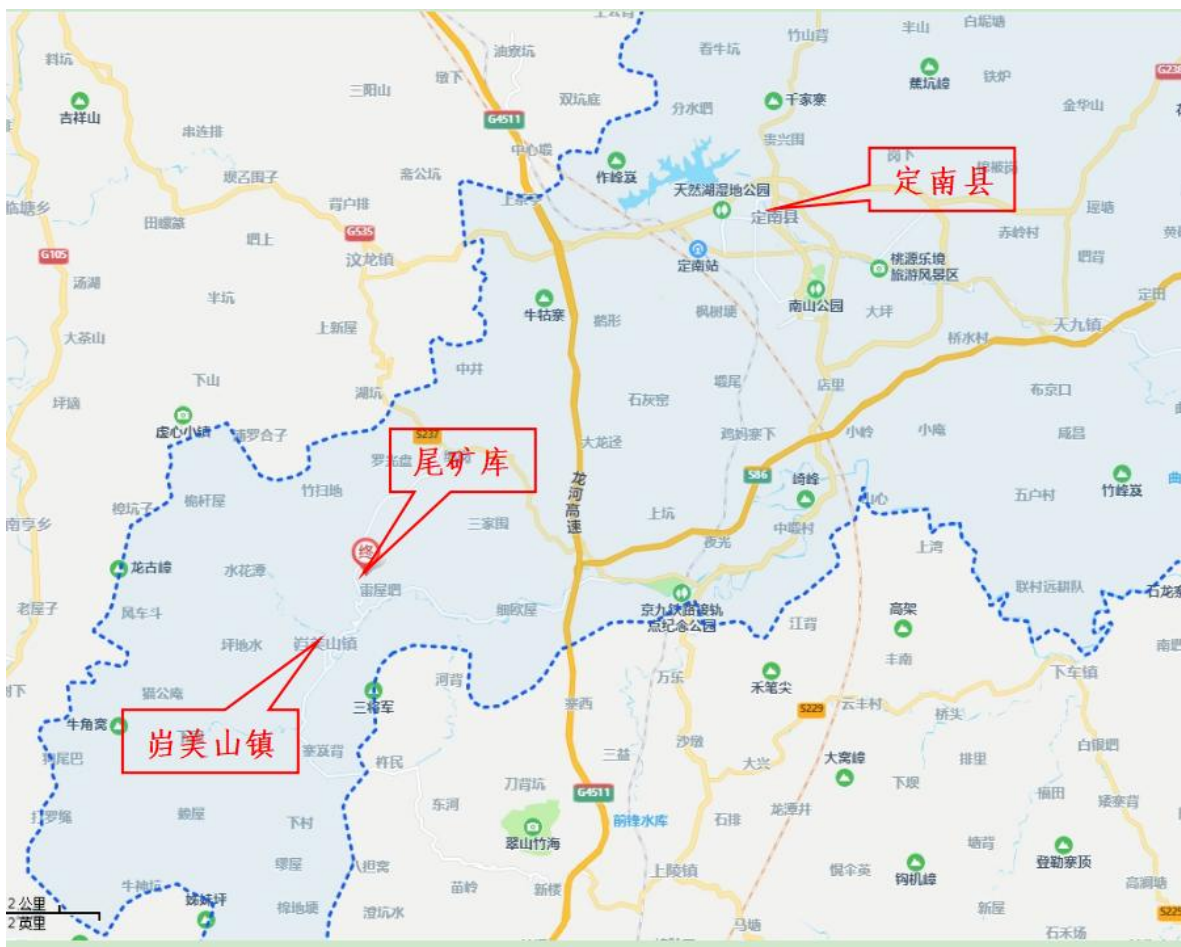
料坑
吉祥山
三阳山
油寮坑
双坑庄
香牛坑
竹山背
丰山
白驱塘
G4511
分水坝
千家寨
蕉坑嶂
铁炉
金华山
串连排
中心坝
作岭岌
崇兴围
岗下
坝乙围子
斋公坑
上寨
天然湖湿地公园
定南县
定南县
瑶塘
临塘乡
田螺窝
背户排
坝上
G535
定南站
桃源乐境旅游风景区
赤岭村
G105
汤湖
汶龙镇
坝背
半坑
牛牯寨
南山公园
大坪
定田
大茶山
上新屋
枫树塘
天九镇
桥水村
下山
湖坑
中井
布京口
坪塘
石灰窑
坳尾
店里
虚心小镇
罗合子
S237
大龙径
鸡妈寮下
小岭
小庵
咸昌
尾矿库
罗龙盘
S86
竹峰岌
竹扫地
龙河高速
崎峰
棕坑子
三家围
上坑
五户村
南亨乡
中塘村
上湾
龙古嶂
水花潭
终
雷屋坝
京九铁路铺轨点纪念公园
联村远耕队
石龙寨
风车斗
细欧屋
江背
高架
南塘
老屋子
坪地水
岿美山镇
丰南
下车镇
猫公庵
河背
万乐
禾笔尖
云丰村
三将军
S229
桥头
牛角窝
岿美山镇
寨西
白银坝
泥背
沙墩
寨岌背
大兴
排里
大窝嶂
下坝
三益
梅田
坂寮背
刀背坑
G4511
拉罗塘
东河
前锋水库
石排
龙源井
塘背
赖屋
下村
翠山竹海
登勒寨顶
缪屋
坦窝
上陵镇
倪伞岌
钩机嶂
牛神坑
苗岭
新楼
新屋
高洞塘
2公里
2英里
姊妹坪
棉地塘
澄坑水
马塘
石禾场
S225